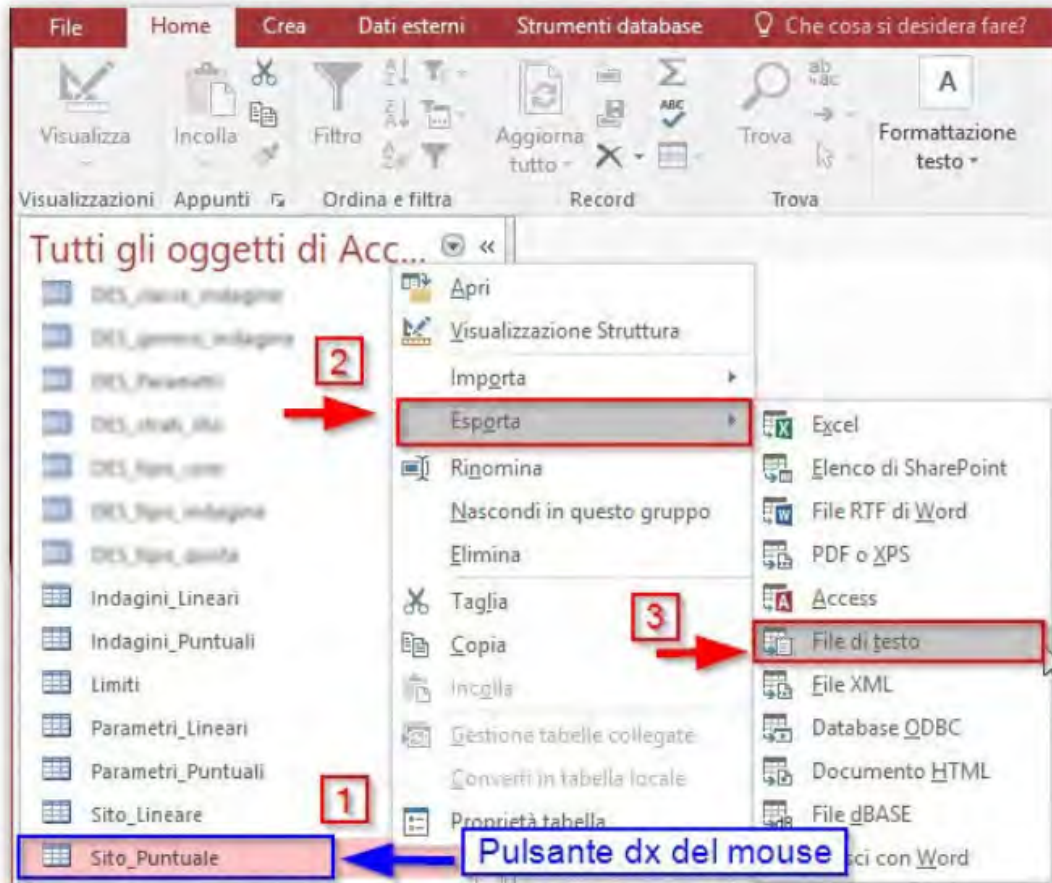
File Home Crea Dati esterni Strumenti database Che cosa si desidera fare?

Visualizza Incolla Filtro Aggiorna tutto Trova Formattazione testo

Visualizzazioni Appunti Ordina e filtra Record Trova

Tutti gli oggetti di Acc...

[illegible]
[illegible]
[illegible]
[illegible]
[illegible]
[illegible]
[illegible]
Indagini_Lineari
Indagini_Puntuali
Limiti
Parametri_Lineari
Parametri_Puntuali
Sito_Lineare
Sito_Puntuale

Apri
Visualizzazione Struttura
Importa
Esporta
Rinomina
Nascondi in questo gruppo
Elimina
Taglia
Copia
Incolla
Gestione tabelle collegate
Converti in tabella locale
Proprietà tabella

Excel
Elenco di SharePoint
File RTF di Word
PDF o XPS
Access
File di testo
File XML
Database ODBC
Documento HTML
File dBASE
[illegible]sci con Word

1
2
3

Pulsante dx del mouse